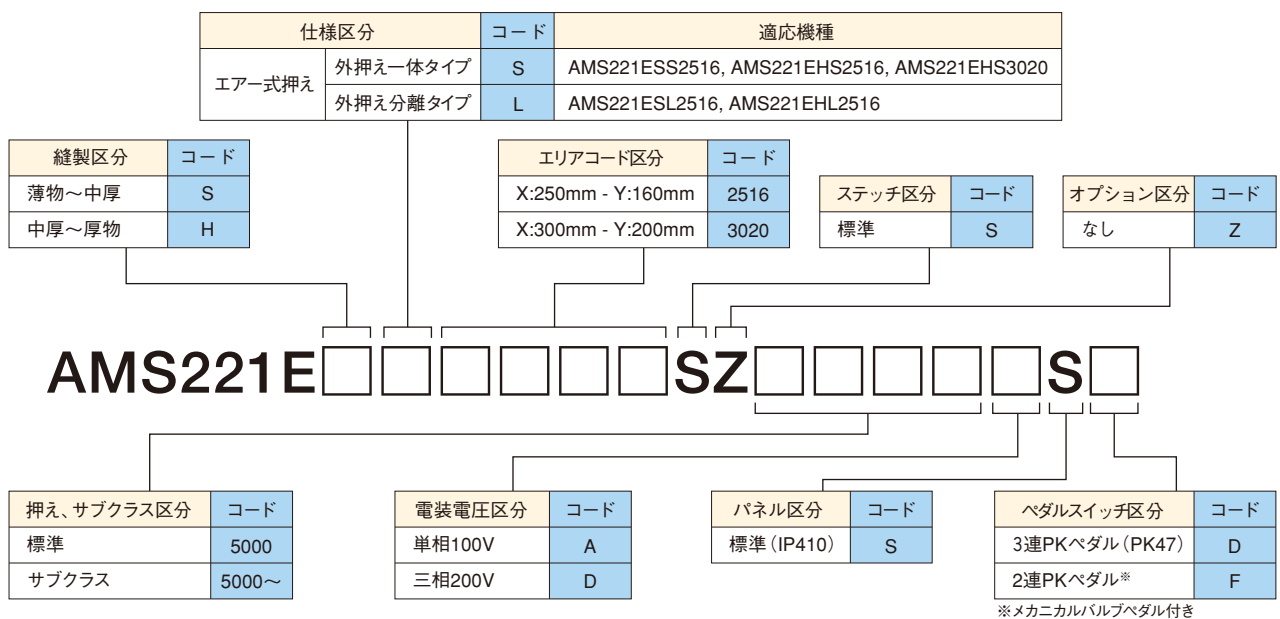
| 仕様区分 | | コード | 適応機種 |
|---|---|---|---|
| エアー式押え | 外押え一体タイプ | S | AMS221ESS2516, AMS221EHS2516, AMS221EHS3020 |
| | 外押え分離タイプ | L | AMS221ESL2516, AMS221EHL2516 |

| 縫製区分 | コード |
|---|---|
| 薄物～中厚 | S |
| 中厚～厚物 | H |

| エリアコード区分 | コード |
|---|---|
| X:250mm - Y:160mm | 2516 |
| X:300mm - Y:200mm | 3020 |

| ステッチ区分 | コード |
|---|---|
| 標準 | S |

| オプション区分 | コード |
|---|---|
| なし | Z |

AMS221E□□□□□□SZ□□□□□S□

| 押え、サブクラス区分 | コード |
|---|---|
| 標準 | 5000 |
| サブクラス | 5000～ |

| 電装電圧区分 | コード |
|---|---|
| 単相100V | A |
| 三相200V | D |

| パネル区分 | コード |
|---|---|
| 標準(IP410) | S |

| ペダルスイッチ区分 | コード |
|---|---|
| 3連PKペダル(PK47) | D |
| 2連PKペダル※ | F |

※メカニカルバルブペダル付き